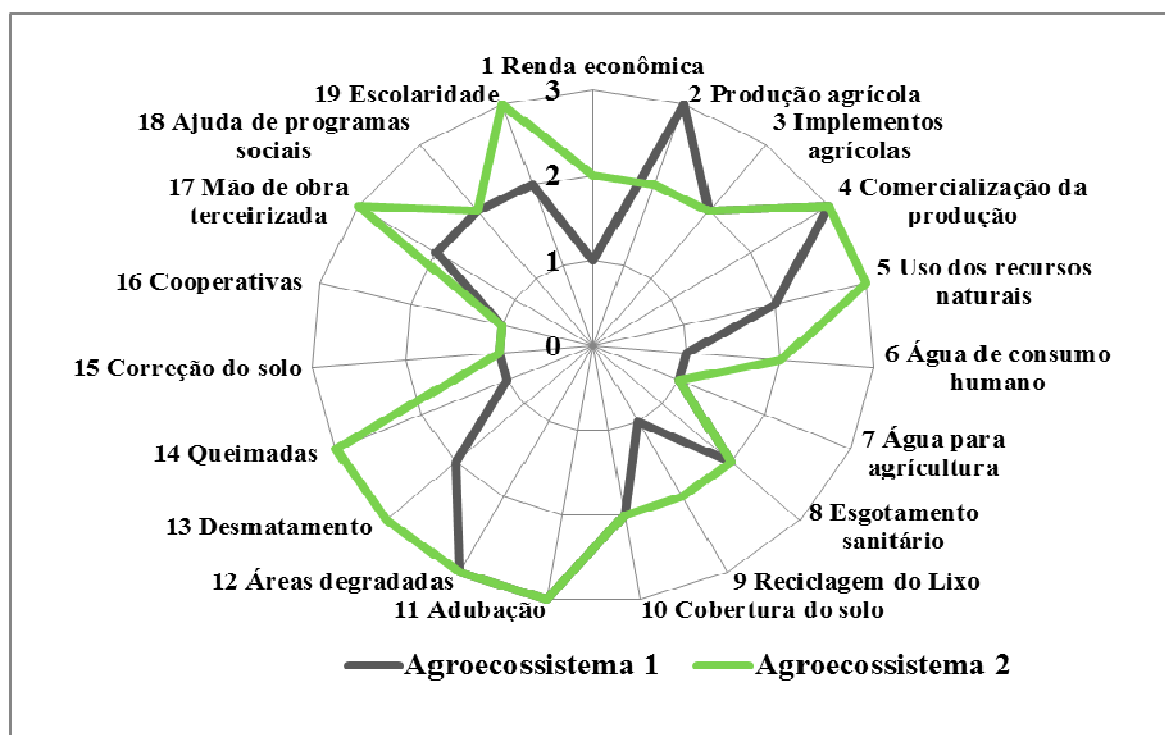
1 Renda econômica
2 Produção agrícola
3 Implementos agrícolas
4 Comercialização da produção
5 Uso dos recursos naturais
6 Água de consumo humano
7 Água para agricultura
8 Esgotamento sanitário
9 Reciclagem do Lixo
10 Cobertura do solo
11 Adubação
12 Áreas degradadas
13 Desmatamento
14 Queimadas
15 Correção do solo
16 Cooperativas
17 Mão de obra terceirizada
18 Ajuda de programas sociais
19 Escolaridade

3
2
1
0

Agroecossistema 1
Agroecossistema 2